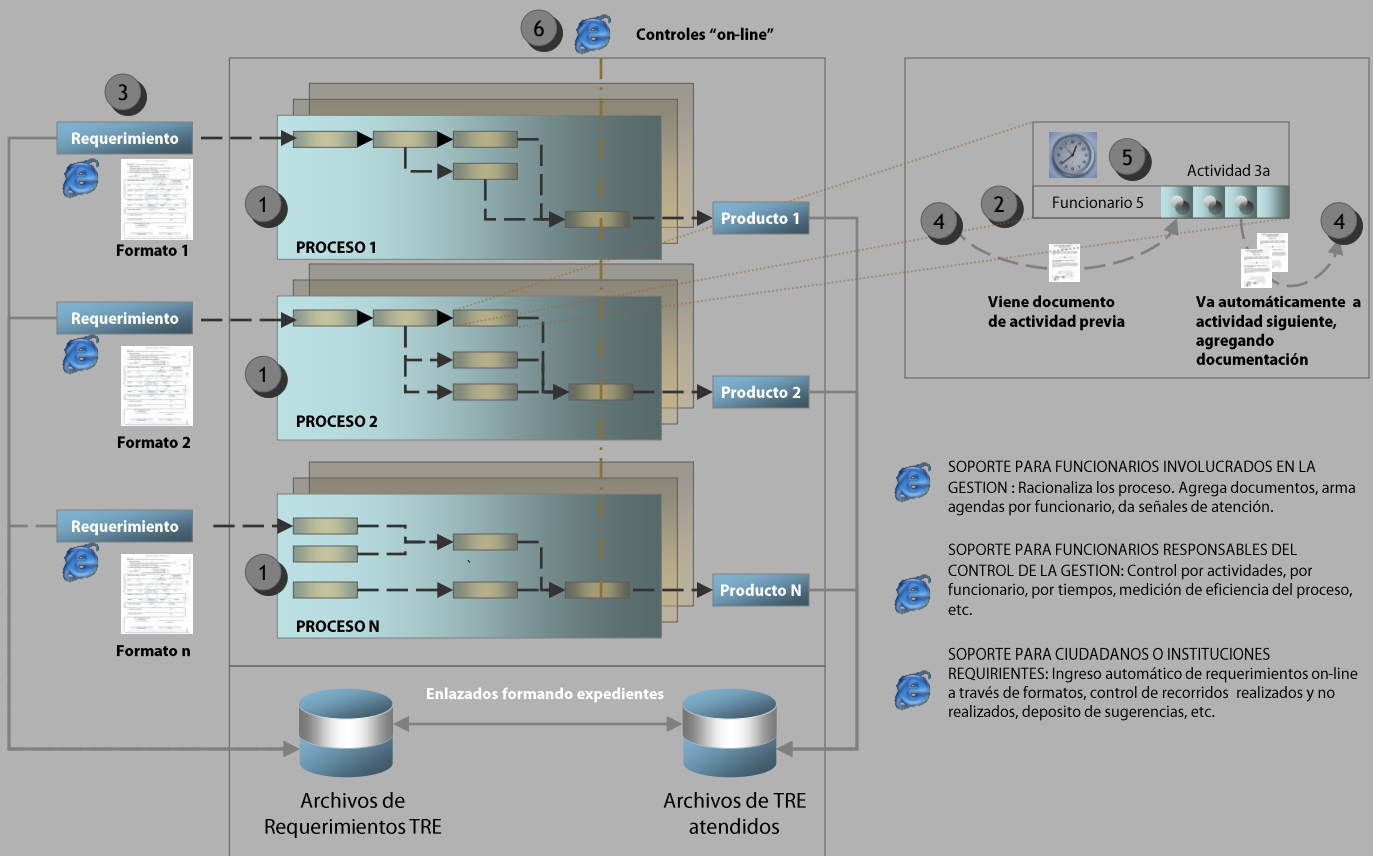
6
Controles "on-line"

3
Requerimiento
Formato 1
1
PROCESO 1
Producto 1

Requerimiento
Formato 2
1
PROCESO 2
Producto 2

Requerimiento
Formato n
1
PROCESO N
Producto N

5
Actividad 3a
2
Funcionario 5
4
4
Viene documento de actividad previa
Va automáticamente a actividad siguiente, agregando documentación

SOPORTE PARA FUNCIONARIOS INVOLUCRADOS EN LA GESTION : Racionaliza los proceso. Agrega documentos, arma agendas por funcionario, da señales de atención.

SOPORTE PARA FUNCIONARIOS RESPONSABLES DEL CONTROL DE LA GESTION: Control por actividades, por funcionario, por tiempos, medición de eficiencia del proceso, etc.

SOPORTE PARA CIUDADANOS O INSTITUCIONES REQUIRIENTES: Ingreso automático de requerimientos on-line a través de formatos, control de recorridos realizados y no realizados, deposito de sugerencias, etc.

Enlazados formando expedientes
Archivos de Requerimientos TRE
Archivos de TRE atendidos